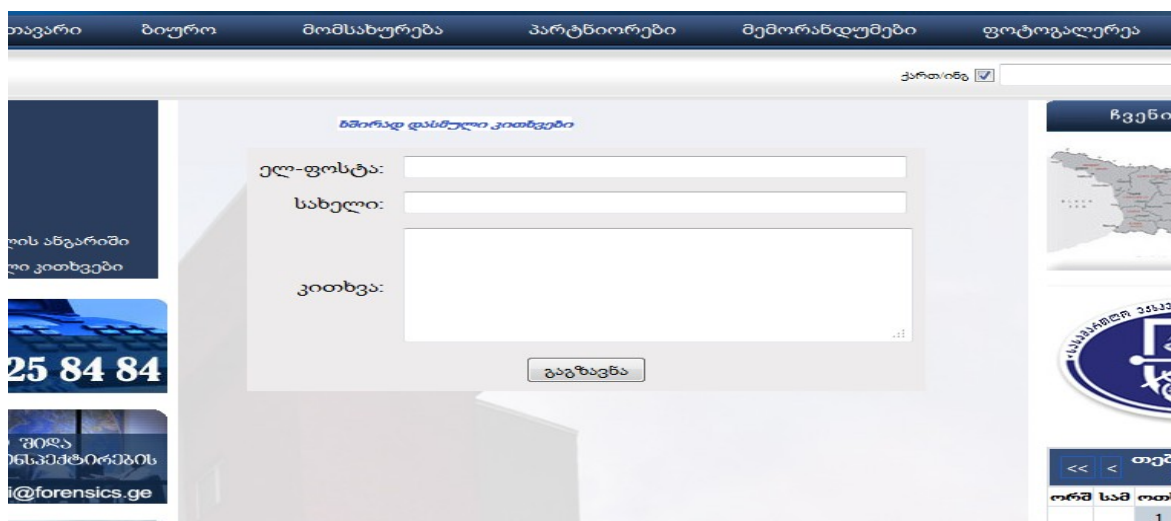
თავარი ბიურო მომსახურება პარტნიორები მემორანდუმები ფოტოგალერეა

ქართ/ინგ

ხშირად დასმული კითხვები

ელ-ფოსტა:
სახელი:
კითხვა:
გაგზავნა

ის ანგარიში
ო კითხვები

25 84 84

შიდა
ინსპექტირების
i@forensics.ge

ჩვენი

<< < თებ
ორშ სამ ოთ
1